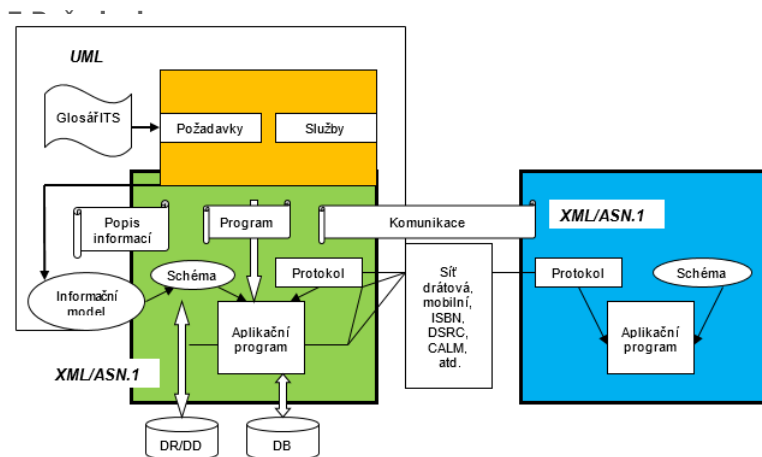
UML

GlosářITS

Požadavky

Služby

Popis informací

Program

Komunikace

XML/ASN.1

Informační model

Schéma

Protokol

Síť drátová, mobilní, ISBN, DSRC, CALM, atd.

Protokol

Schéma

Aplikační program

Aplikační program

XML/ASN.1

DR/DD

DB